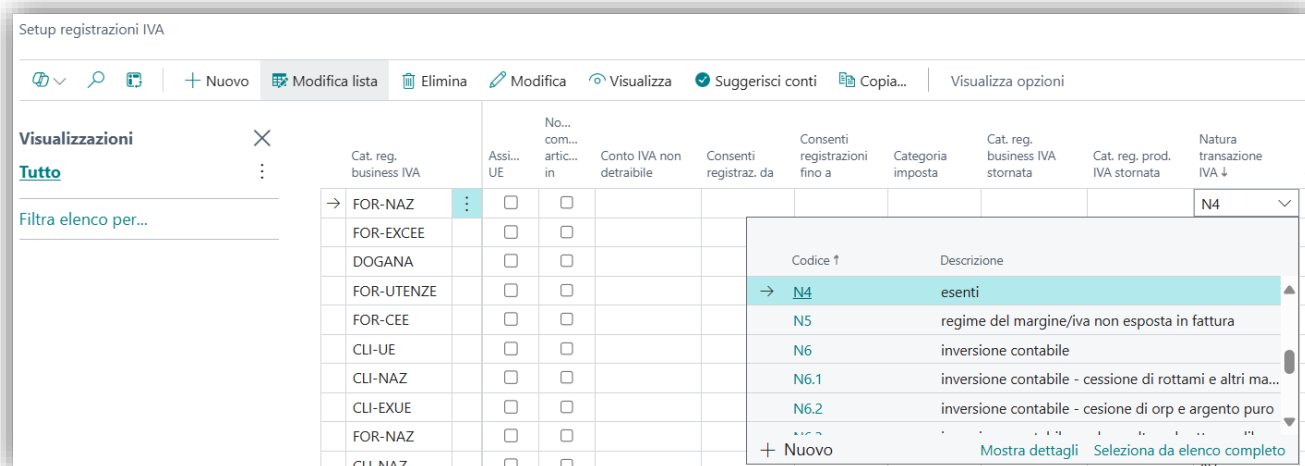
Setup registrazioni IVA

+ Nuovo | Modifica lista | Elimina | Modifica | Visualizza | Suggerisci conti | Copia... | Visualizza opzioni

Visualizzazioni
Tutto
Filtra elenco per...

| | Cat. reg. business IVA | Assi... UE | No... com... artic... in | Conto IVA non detraibile | Consenti registraz. da | Consenti registrazioni fino a | Categoria imposta | Cat. reg. business IVA stornata | Cat. reg. prod. IVA stornata | Natura transazione IVA ↓ |
|---|---|---|---|---|---|---|---|---|---|---|
| → | FOR-NAZ | | | | | | | | | N4 |
| | FOR-EXCEE | | | | | | | | | |
| | DOGANA | | | | | | | | | |
| | FOR-UTENZE | | | | | | | | | |
| | FOR-CEE | | | | | | | | | |
| | CLI-UE | | | | | | | | | |
| | CLI-NAZ | | | | | | | | | |
| | CLI-EXUE | | | | | | | | | |
| | FOR-NAZ | | | | | | | | | |
| | CLI-NAZ | | | | | | | | | |

| Codice ↑ | Descrizione |
|---|---|
| N4 | esenti |
| N5 | regime del margine/iva non esposta in fattura |
| N6 | inversione contabile |
| N6.1 | inversione contabile - cessione di rottami e altri ma... |
| N6.2 | inversione contabile - cesione di orp e argento puro |
| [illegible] | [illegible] |

+ Nuovo  Mostra dettagli  Seleziona da elenco completo